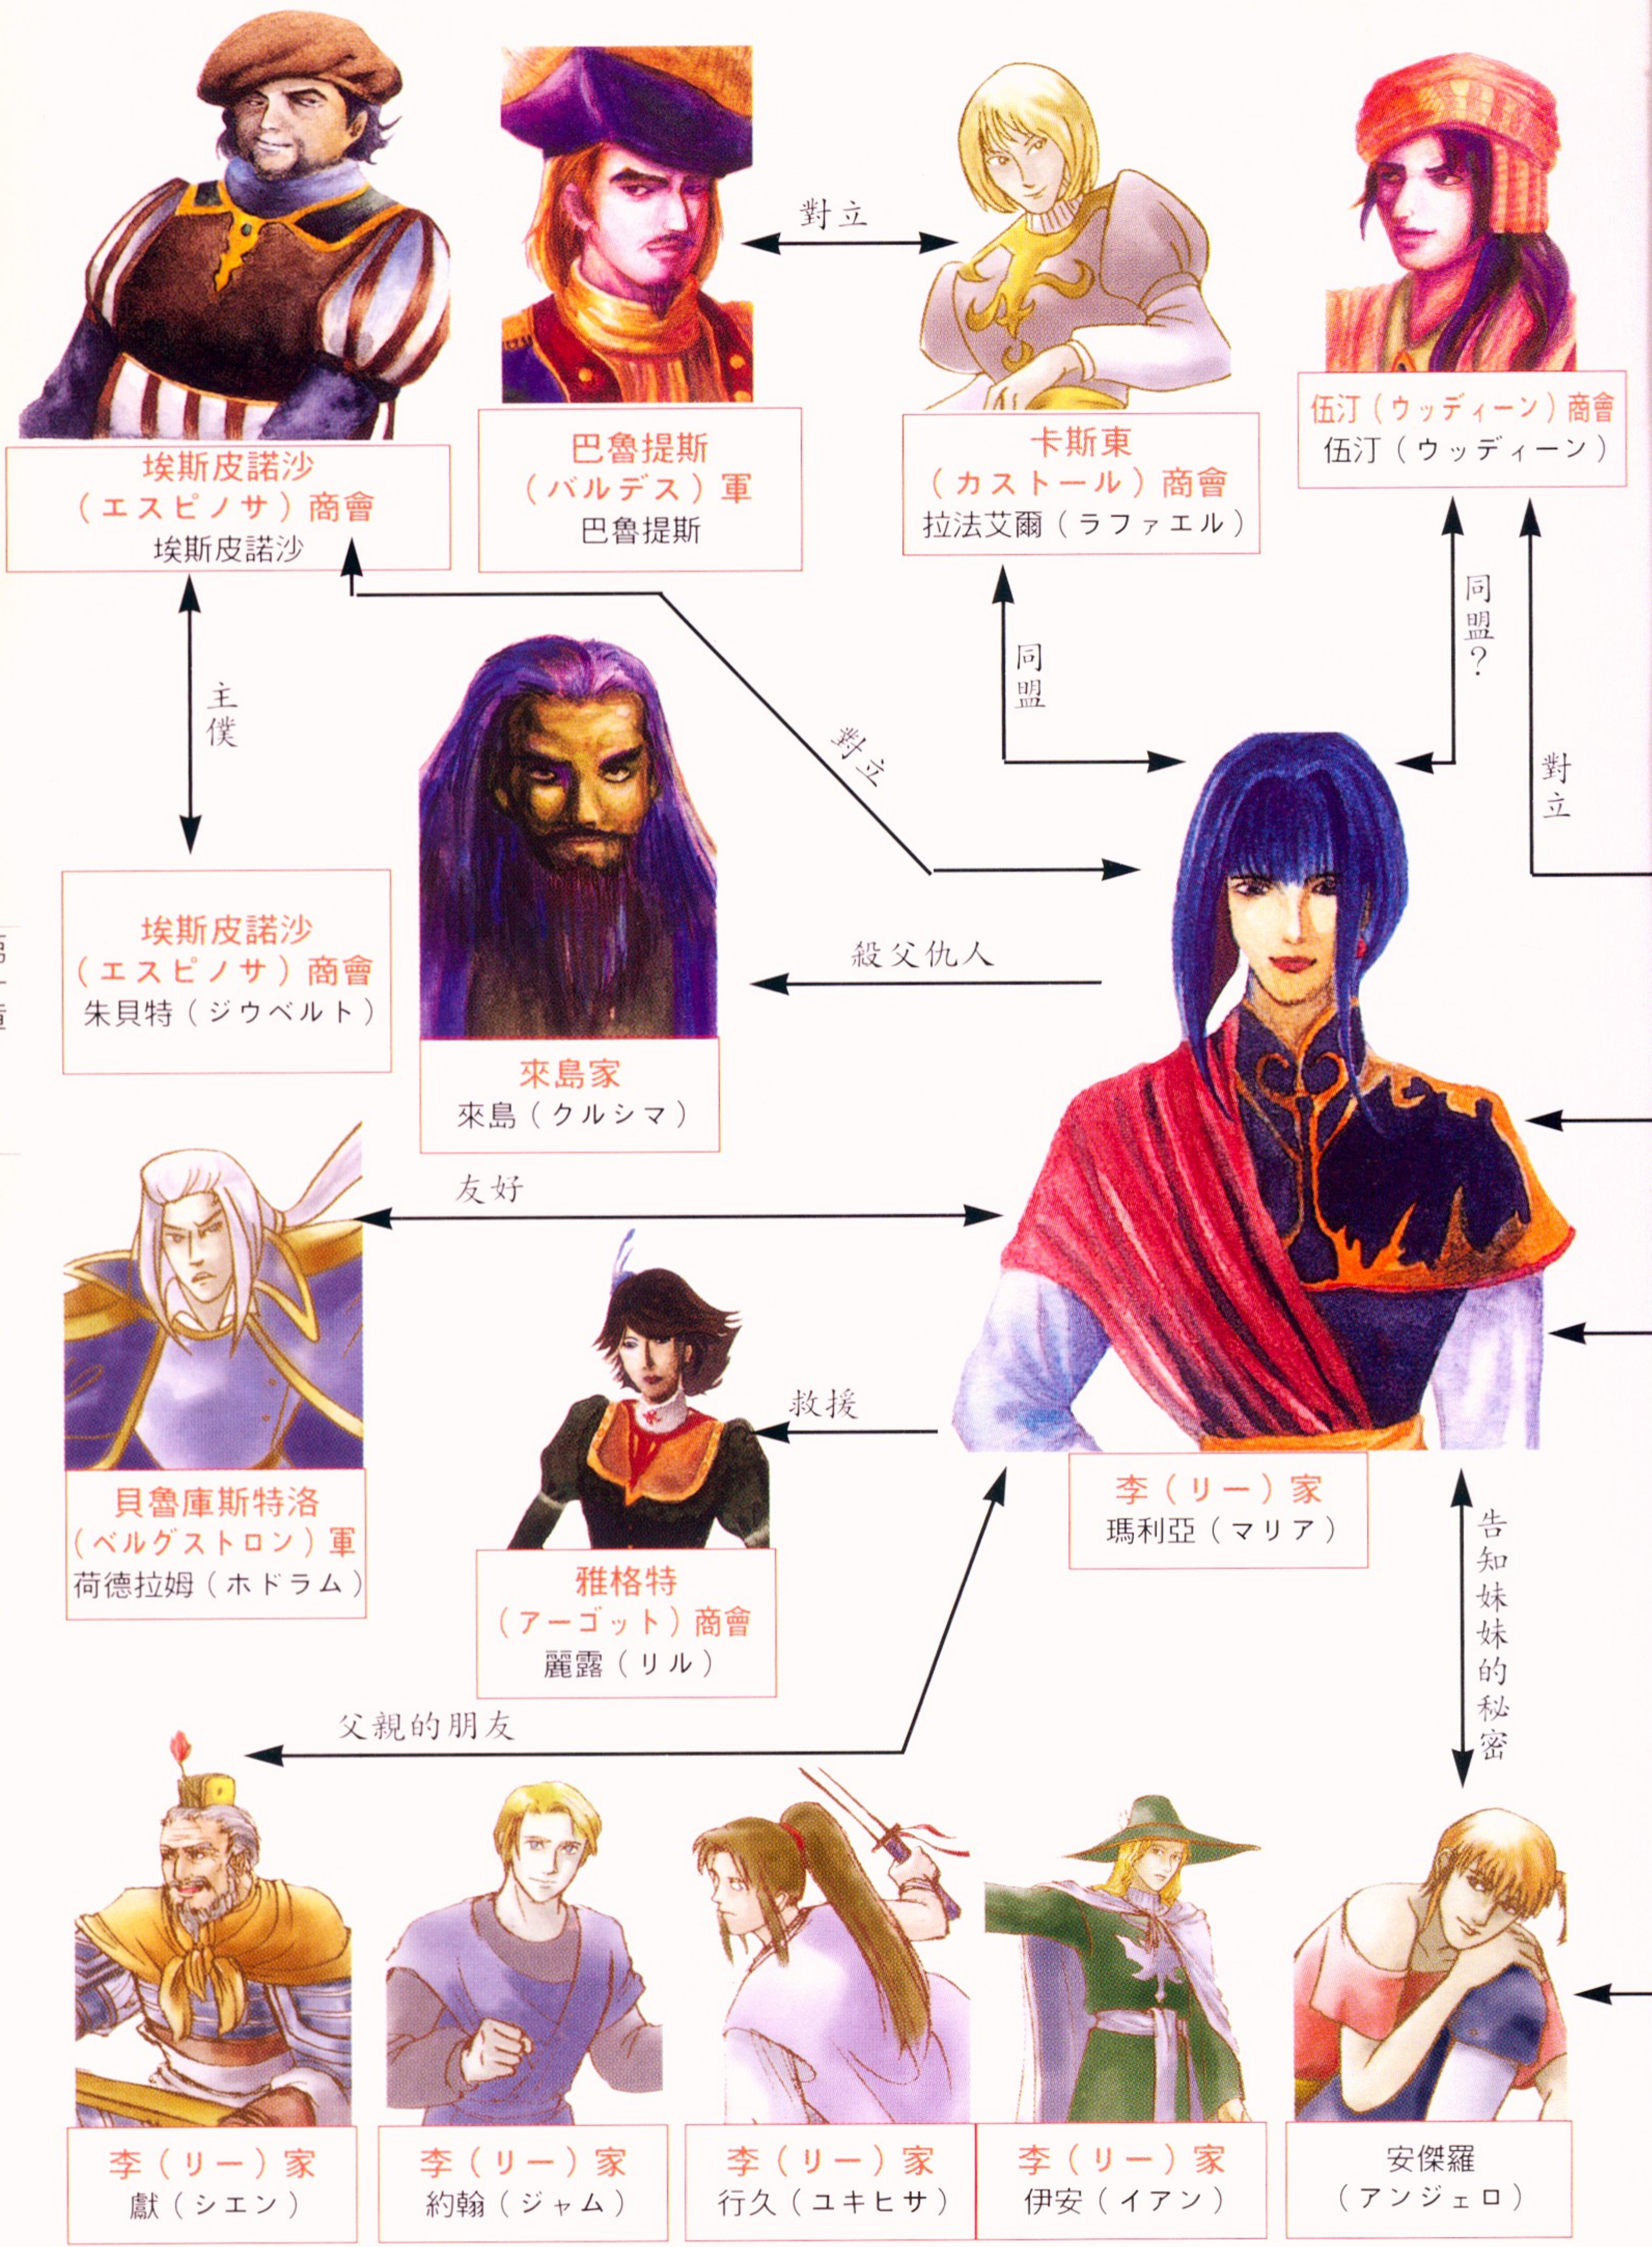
埃斯皮諾沙
（エスピノサ）商會
埃斯皮諾沙

巴魯提斯
（バルデス）軍
巴魯提斯

對立

卡斯東
（カストール）商會
拉法艾爾（ラファエル）

伍汀（ウッディーン）商會
伍汀（ウッディーン）

同盟？

對立

同盟

主僕

對立

埃斯皮諾沙
（エスピノサ）商會
朱貝特（ジウベルト）

殺父仇人

來島家
來島（クルシマ）

友好

救援

貝魯庫斯特洛
（ベルグストロン）軍
荷德拉姆（ホドラム）

雅格特
（アーゴット）商會
麗露（リル）

李（リー）家
瑪利亞（マリア）

告知妹妹的秘密

父親的朋友

李（リー）家
獻（シエン）

李（リー）家
約翰（ジャム）

李（リー）家
行久（ユキヒサ）

李（リー）家
伊安（イアン）

安傑羅
（アンジェロ）